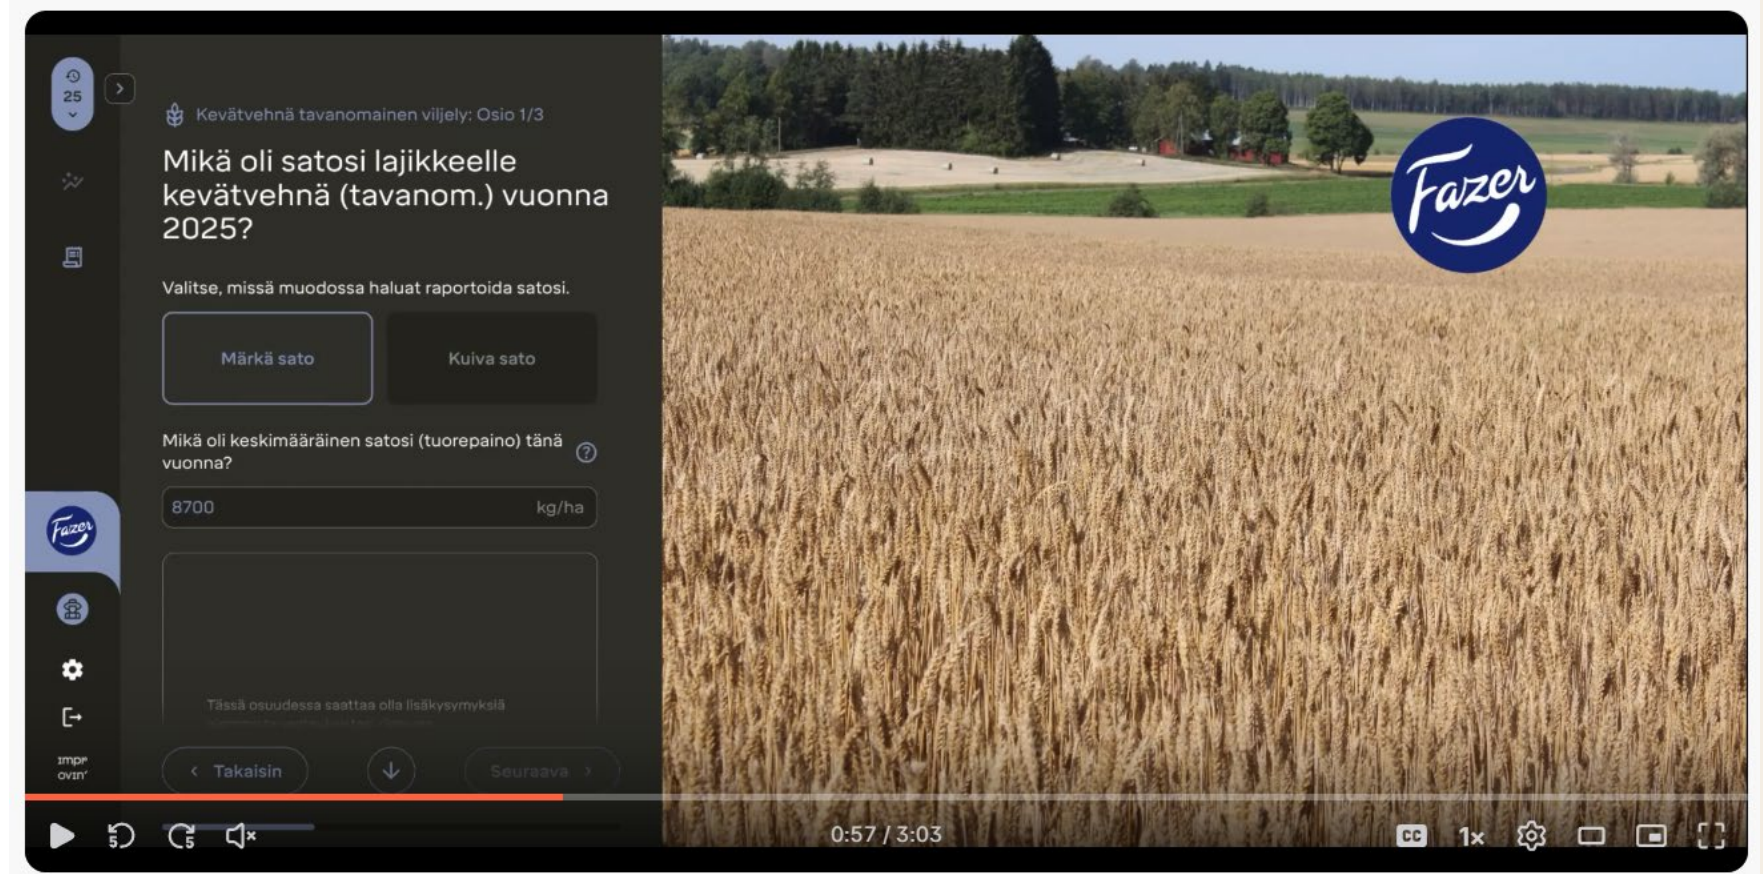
25

Kevätvehnä tavanomainen viljely: Osio 1/3

Mikä oli satosi lajikkeelle kevätvehnä (tavanom.) vuonna 2025?

Valitse, missä muodossa haluat raportoida satosi.

Märkä sato

Kuiva sato

Mikä oli keskimääräinen satosi (tuorepaino) tänä vuonna?

8700 kg/ha

Tässä osuudessa saattaa olla lisäkysymyksiä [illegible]

Takaisin

Seuraava

Fazer

Fazer

impr ovin'

5

5

0:57 / 3:03

CC

1x